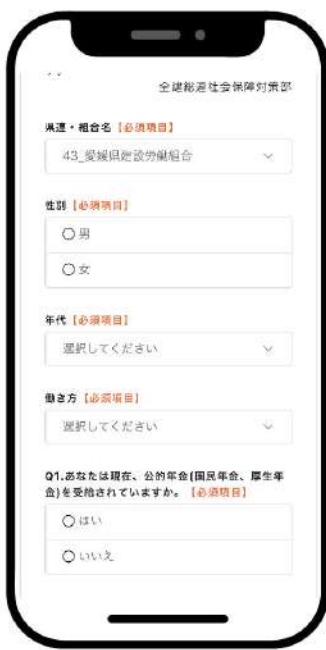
全建総連社会保障対策部

県連・組合名【必須項目】

43_愛媛県建設労働組合

性別【必須項目】

○男

○女

年代【必須項目】

選択してください

働き方【必須項目】

選択してください

Q1.あなたは現在、公的年金(国民年金、厚生年金)を受給されていますか。【必須項目】

○はい

○いいえ